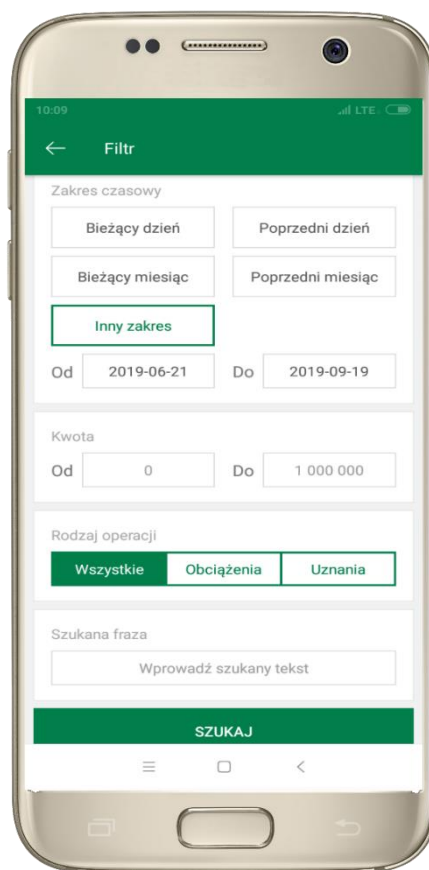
10:09

LTE

Filtr

Zakres czasowy

Bieżący dzień

Poprzedni dzień

Bieżący miesiąc

Poprzedni miesiąc

Inny zakres

Od 2019-06-21 Do 2019-09-19

Kwota

Od 0 Do 1 000 000

Rodzaj operacji

Wszystkie Obciążenia Uznania

Szukana fraza

Wprowadź szukany tekst

SZUKAJ